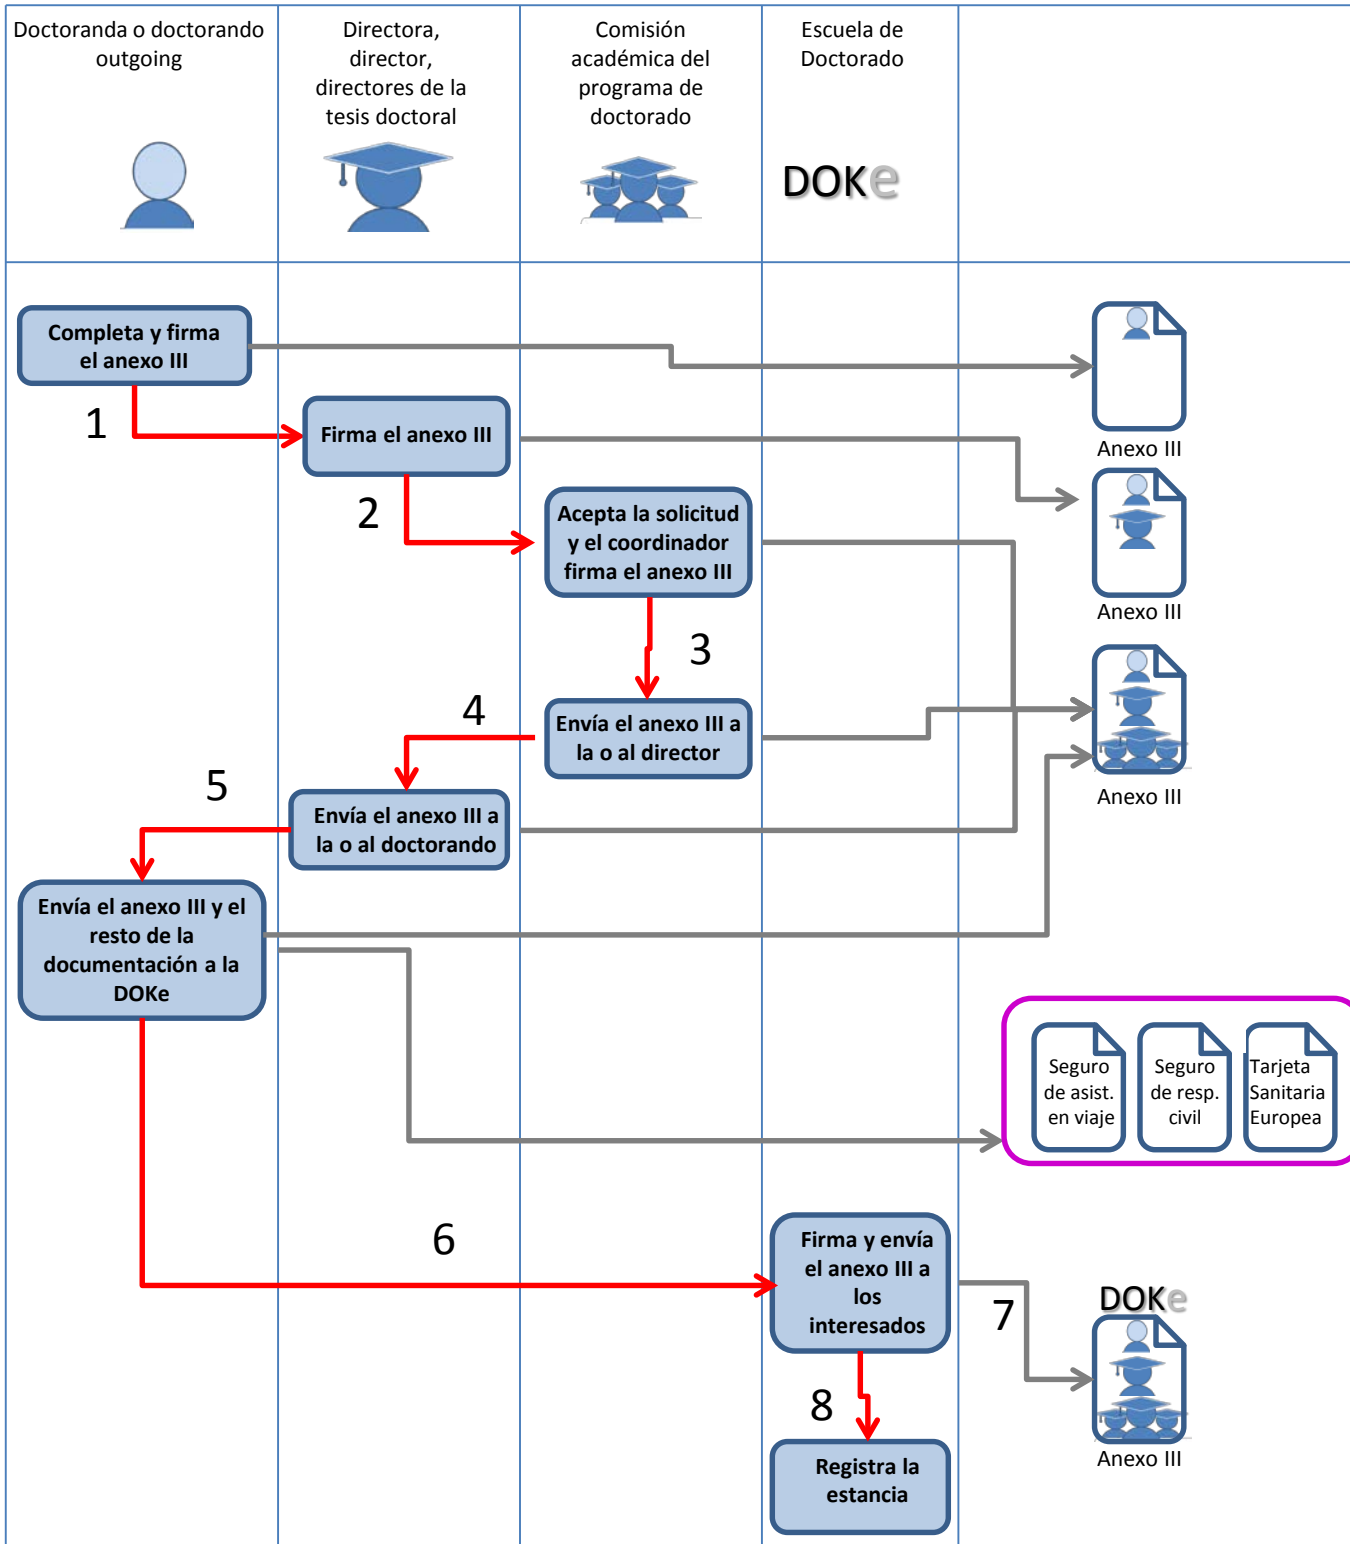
Doctoranda o doctorando outgoing

Directora, director, directores de la tesis doctoral

Comisión académica del programa de doctorado

Escuela de Doctorado

DOKe

Completa y firma el anexo III

1

Firma el anexo III

Anexo III

2

Acepta la solicitud y el coordinador firma el anexo III

Anexo III

3

4

Envía el anexo III a la o al director

Anexo III

5

Envía el anexo III a la o al doctorando

Envía el anexo III y el resto de la documentación a la DOKe

Seguro de asist. en viaje

Seguro de resp. civil

Tarjeta Sanitaria Europea

6

Firma y envía el anexo III a los interesados

7

DOKe

8

Anexo III

Registra la estancia